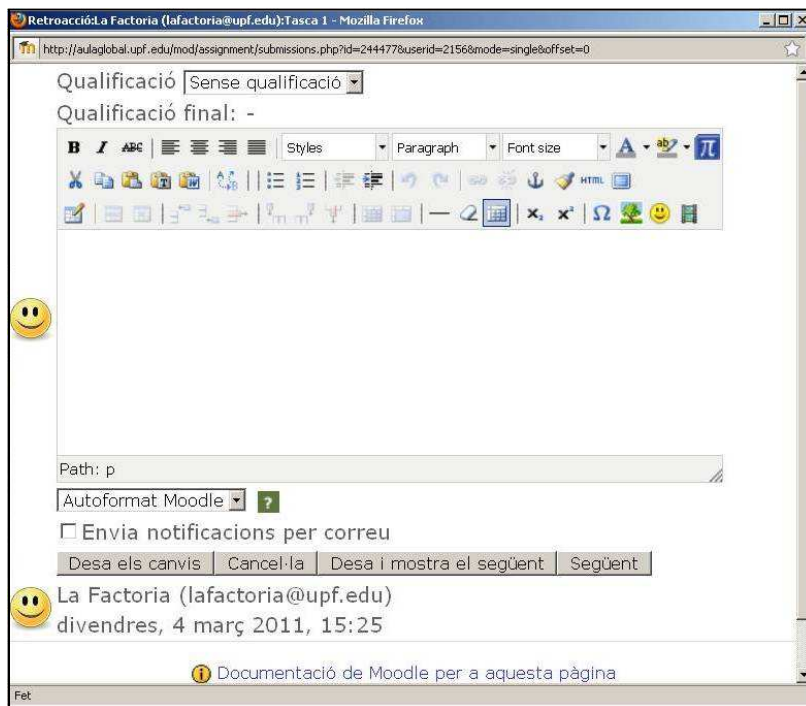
Retroacció:La Factoria (lafactoria@upf.edu):Tasca 1 - Mozilla Firefox

http://aulaglobal.upf.edu/mod/assignment/submissions.php?id=244477&userid=2156&mode=single&offset=0

Qualificació Sense qualificació

Qualificació final: -

B I ABC Styles Paragraph Font size

HTML

Path: p

Autoformat Moodle ?

☐ Envia notificacions per correu

Desa els canvis | Cancel·la | Desa i mostra el següent | Següent

La Factoria (lafactoria@upf.edu)
divendres, 4 març 2011, 15:25

Documentació de Moodle per a aquesta pàgina

Fet